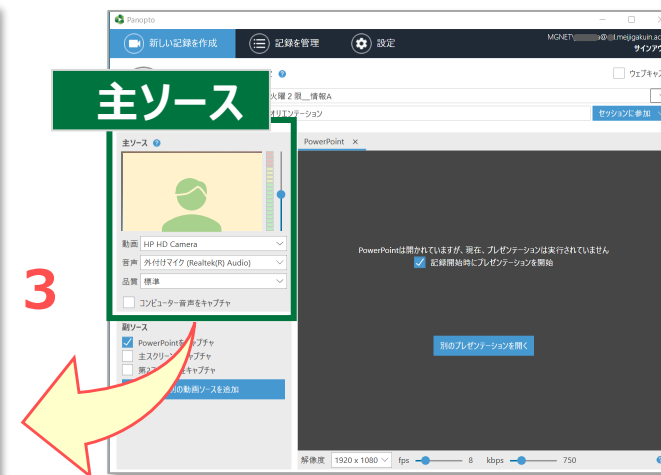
Panopto

新しい記録を作成

記録を管理

設定

MGNET\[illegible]@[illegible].meijigakuin.ac

サインアウ

主ソース

ウェブキャス

火曜２限＿情報A

オリエンテーション

セッションに参加

主ソース

動画 HP HD Camera

音声 外付けマイク (Realtek(R) Audio)

品質 標準

コンピューター音声をキャプチャ

PowerPoint ×

PowerPointは開かれていますが、現在、プレゼンテーションは実行されていません

記録開始時にプレゼンテーションを開始

別のプレゼンテーションを開く

3

副ソース

PowerPointをキャプチャ

主スクリーンをキャプチャ

第2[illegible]キャプチャ

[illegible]別の動画ソースを追加

解像度 1920 x 1080 fps 8 kbps 750